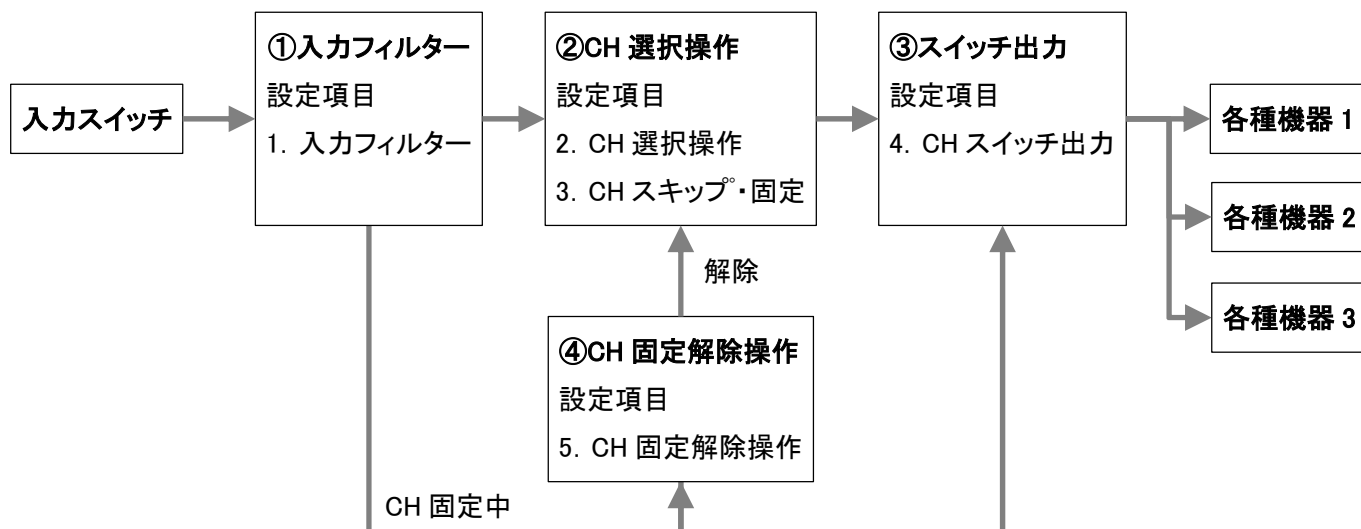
入力スイッチ

①入力フィルター
設定項目
1. 入力フィルター

②CH 選択操作
設定項目
2. CH 選択操作
3. CH スキップ・固定

③スイッチ出力
設定項目
4. CH スイッチ出力

各種機器 1

各種機器 2

各種機器 3

解除

④CH 固定解除操作
設定項目
5. CH 固定解除操作

CH 固定中